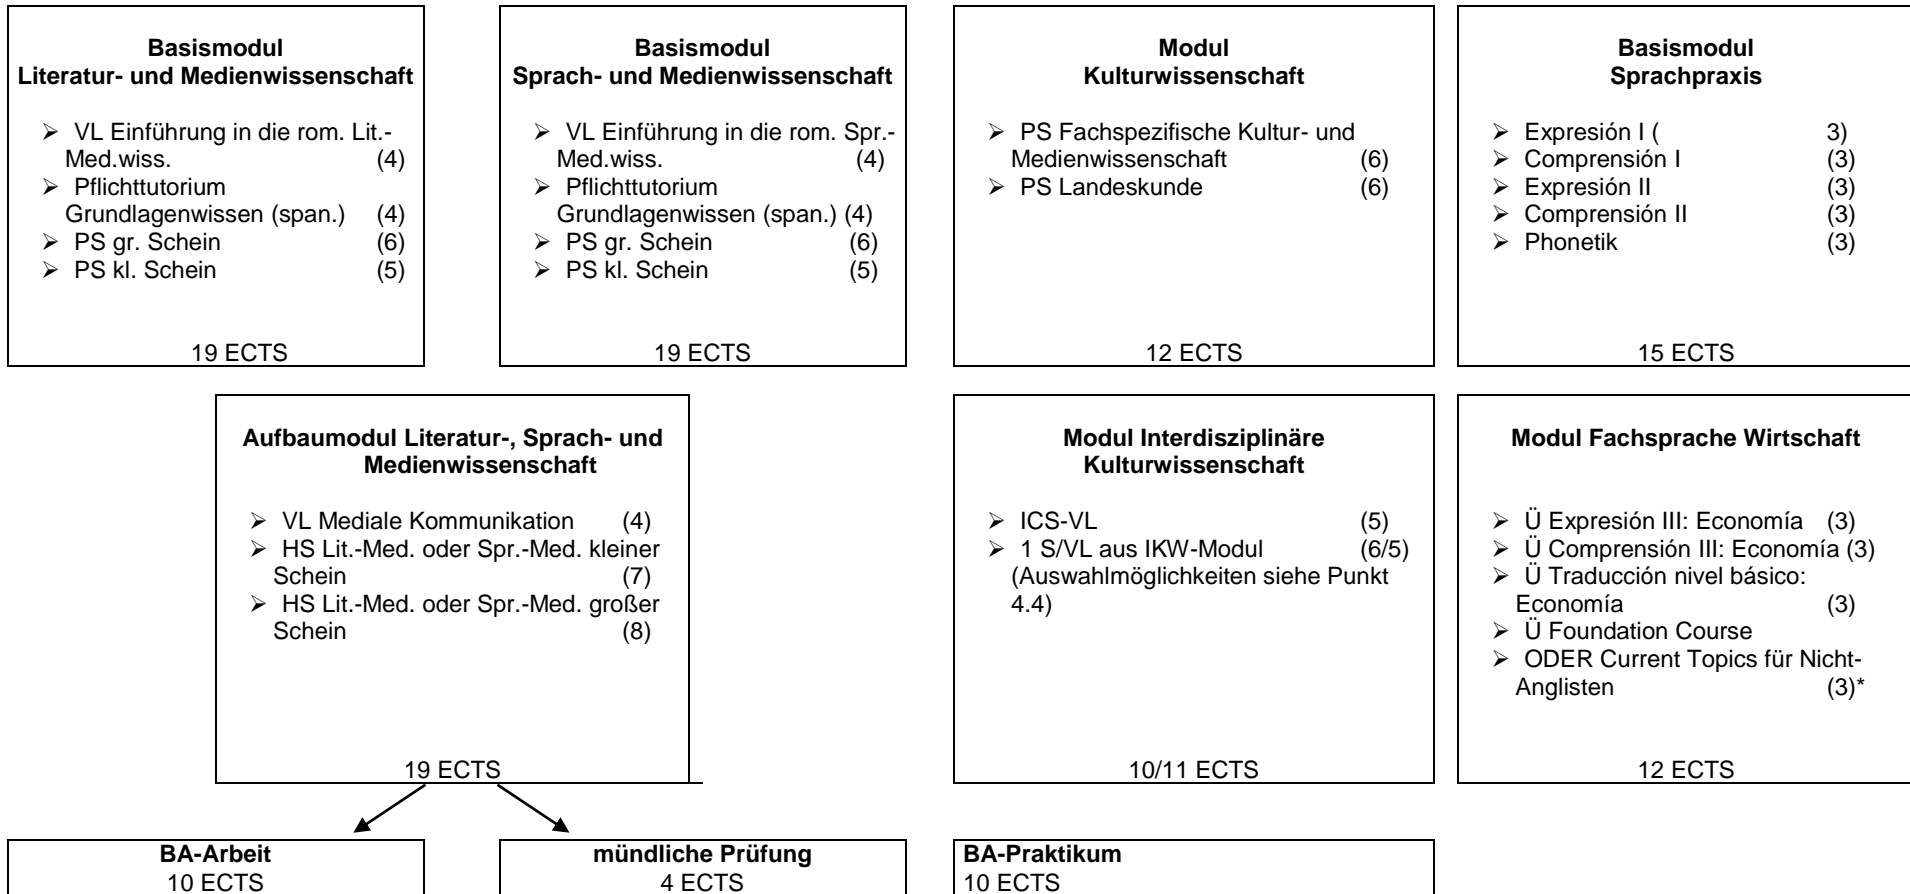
**Basismodul Literatur- und Medienwissenschaft**

- VL Einführung in die rom. Lit.-Med.wiss. (4)
- Pflichttutorium Grundlagenwissen (span.) (4)
- PS gr. Schein (6)
- PS kl. Schein (5)

19 ECTS

**Basismodul Sprach- und Medienwissenschaft**

- VL Einführung in die rom. Spr.-Med.wiss. (4)
- Pflichttutorium Grundlagenwissen (span.) (4)
- PS gr. Schein (6)
- PS kl. Schein (5)

19 ECTS

**Modul Kulturwissenschaft**

- PS Fachspezifische Kultur- und Medienwissenschaft (6)
- PS Landeskunde (6)

12 ECTS

**Basismodul Sprachpraxis**

- Expresión I ( 3)
- Comprensión I (3)
- Expresión II (3)
- Comprensión II (3)
- Phonetik (3)

15 ECTS

**Aufbaumodul Literatur-, Sprach- und Medienwissenschaft**

- VL Mediale Kommunikation (4)
- HS Lit.-Med. oder Spr.-Med. kleiner Schein (7)
- HS Lit.-Med. oder Spr.-Med. großer Schein (8)

19 ECTS

**Modul Interdisziplinäre Kulturwissenschaft**

- ICS-VL (5)
- 1 S/VL aus IKW-Modul (6/5) (Auswahlmöglichkeiten siehe Punkt 4.4)

10/11 ECTS

**Modul Fachsprache Wirtschaft**

- Ü Expresión III: Economía (3)
- Ü Comprensión III: Economía (3)
- Ü Traducción nivel básico: Economía (3)
- Ü Foundation Course
- ODER Current Topics für Nicht-Anglisten (3)*

12 ECTS

**BA-Arbeit**
10 ECTS

**mündliche Prüfung**
4 ECTS

**BA-Praktikum**
10 ECTS